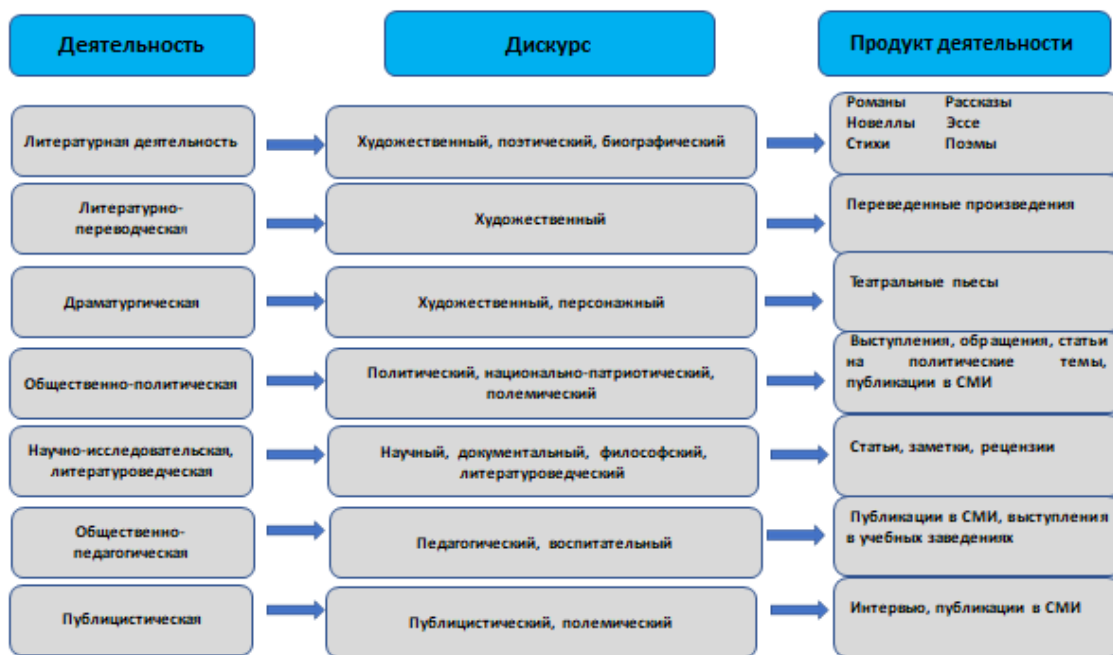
Деятельность

Дискурс

Продукт деятельности

Литературная деятельность

Художественный, поэтический, биографический

Романы Рассказы
Новеллы Эссе
Стихи Поэмы

Литературно-переводческая

Художественный

Переведенные произведения

Драматургическая

Художественный, персонажный

Театральные пьесы

Общественно-политическая

Политический, национально-патриотический, полемический

Выступления, обращения, статьи на политические темы, публикации в СМИ

Научно-исследовательская, литературоведческая

Научный, документальный, философский, литературоведческий

Статьи, заметки, рецензии

Общественно-педагогическая

Педагогический, воспитательный

Публикации в СМИ, выступления в учебных заведениях

Публицистическая

Публицистический, полемический

Интервью, публикации в СМИ